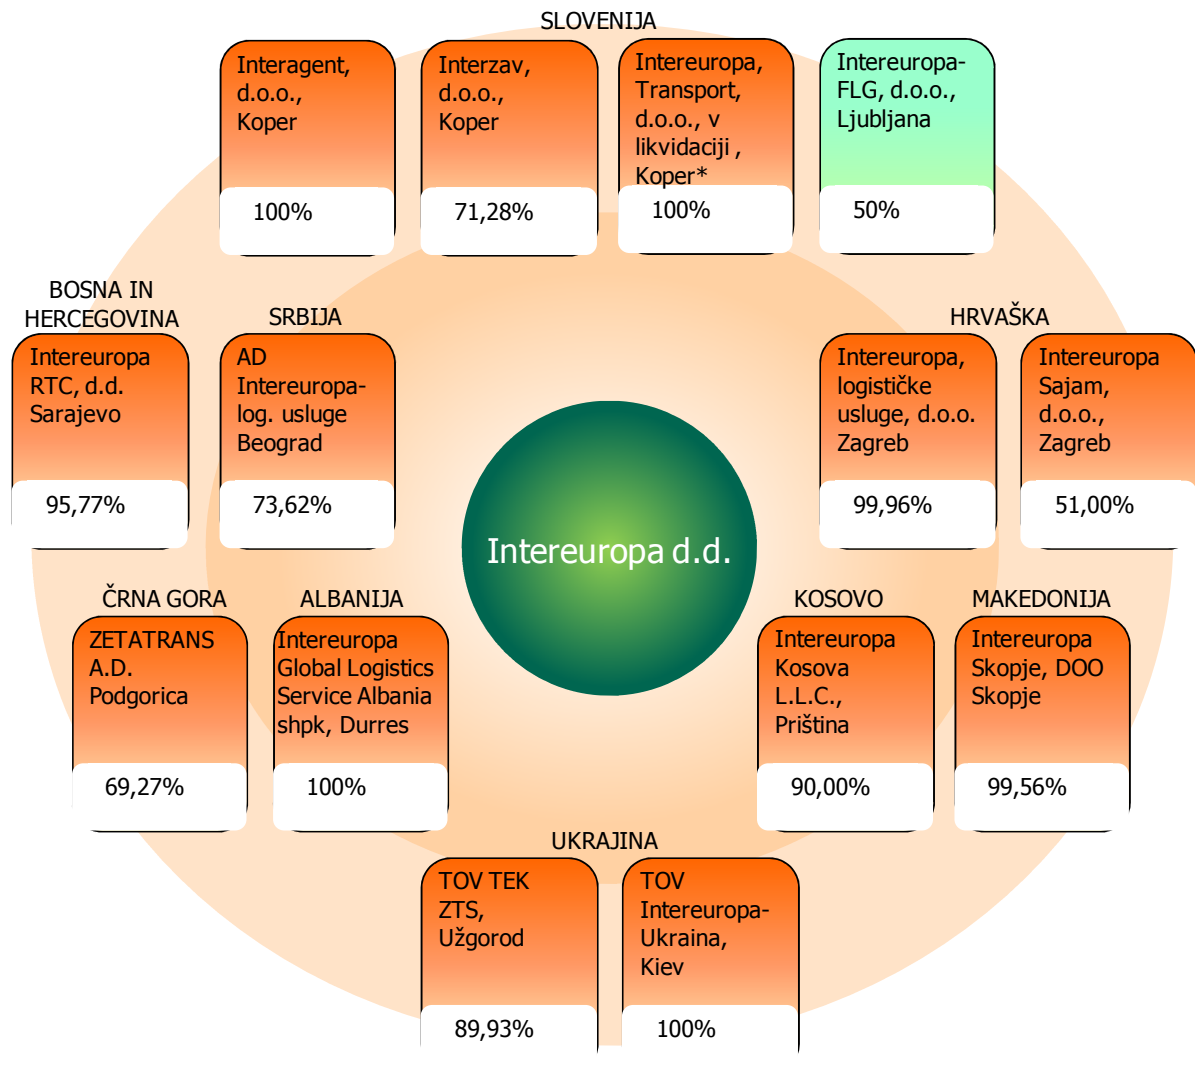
SLOVENIJA

Interagent, d.o.o., Koper
100%

Interzav, d.o.o., Koper
71,28%

Intereuropa, Transport, d.o.o., v likvidaciji , Koper*
100%

Intereuropa-FLG, d.o.o., Ljubljana
50%

BOSNA IN HERCEGOVINA

Intereuropa RTC, d.d. Sarajevo
95,77%

SRBIJA

AD Intereuropa-log. usluge Beograd
73,62%

HRVAŠKA

Intereuropa, logističke usluge, d.o.o. Zagreb
99,96%

Intereuropa Sajam, d.o.o., Zagreb
51,00%

Intereuropa d.d.

ČRNA GORA

ZETATRANS A.D. Podgorica
69,27%

ALBANIJA

Intereuropa Global Logistics Service Albania shpk, Durres
100%

KOSOVO

Intereuropa Kosova L.L.C., Priština
90,00%

MAKEDONIJA

Intereuropa Skopje, DOO Skopje
99,56%

UKRAJINA

TOV TEK ZTS, Užgorod
89,93%

TOV Intereuropa-Ukraina, Kiev
100%